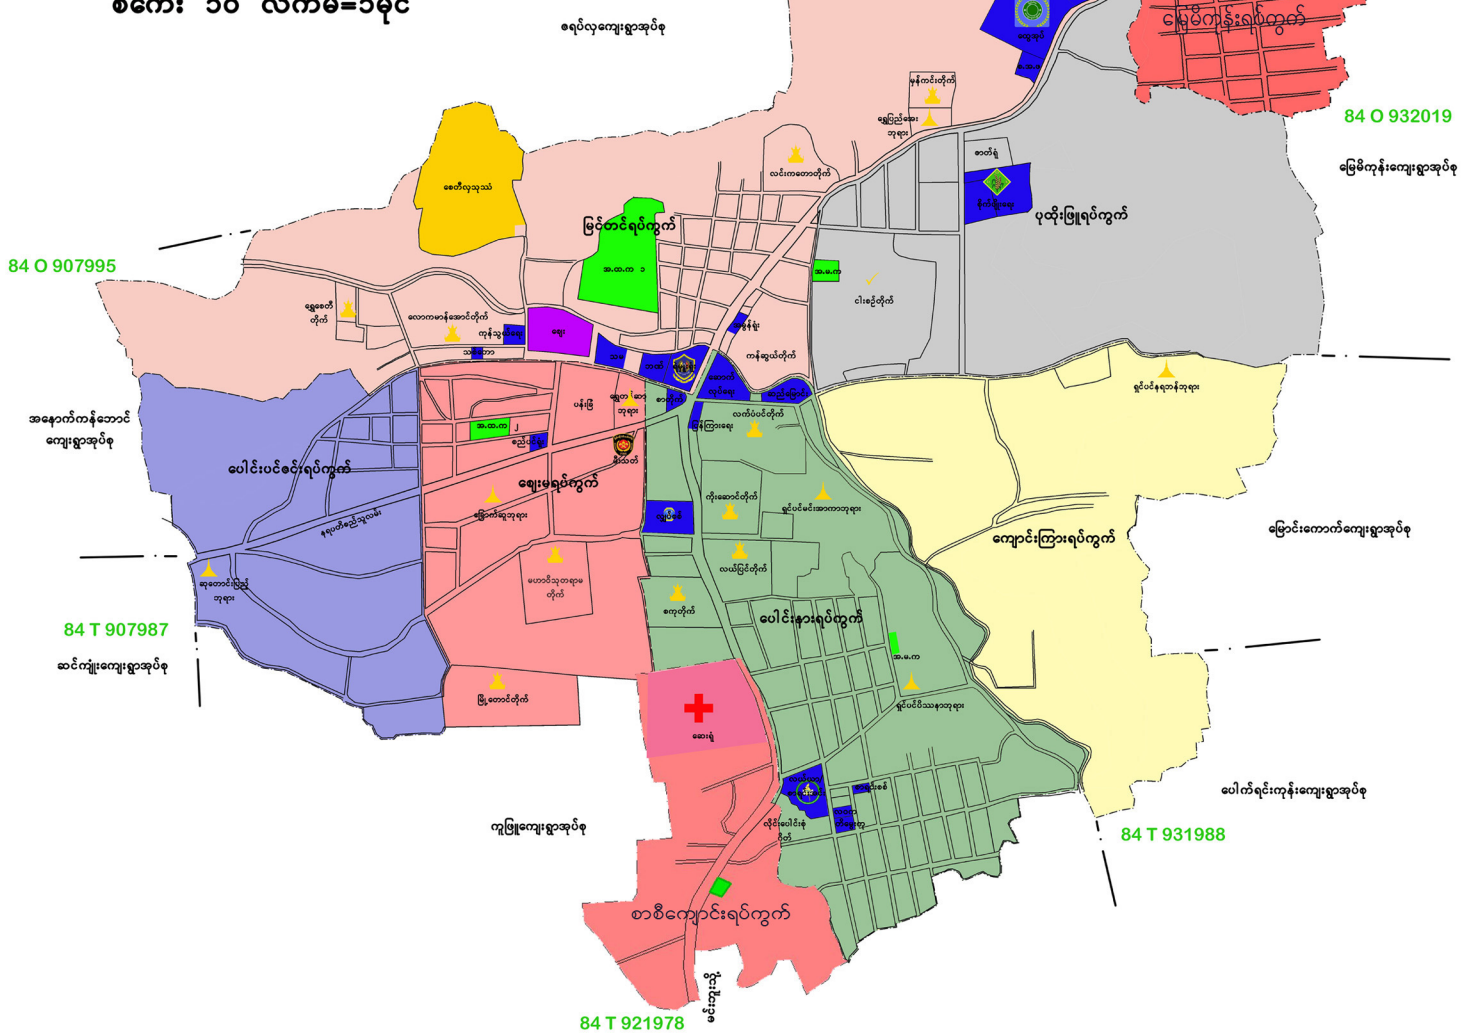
စကေး ၁၀ လက်မ=၁မိုင်

ဇရပ်လှကျေးရွာအုပ်စု

မြေမိကုန်းရပ်ကွက်

84 O 932019

မြေမိကုန်းကျေးရွာအုပ်စု

မန်ကင်းတိုက်

ရွှေပြည်အေး ဘုရား

လင်းကတောတိုက်

ဘတ်ရုံ

ပုထိုးဖြူရပ်ကွက်

စေတီလှသုသာန်

မြင့်တင်ရပ်ကွက်

အ.ထ.က ၁

84 O 907995

အ.မ.က

ငါးစဉ်တိုက်

ရွှေစေတီ တိုက်

လောကမာန်အောင်တိုက်

ကုန်သွယ်ရေး

ဈေး

ကန်ဆွယ်တိုက်

ရှင်ပင်နန္ဒာဘုရား

အနောက်ကန်ဘောင် ကျေးရွာအုပ်စု

ပန်းခြံ

အ.ထ.က ၂

လက်ပံပင်တိုက်

ပေါင်းပင်ခင်ရပ်ကွက်

ဈေးမရပ်ကွက်

ကိုးဆောင်တိုက်

ရှင်ပင်မင်းအာကာဘုရား

မြောင်းကောက်ကျေးရွာအုပ်စု

ကျောင်းကြားရပ်ကွက်

ဆုတောင်းပြည့် ဘုရား

မဟာဝိသုတာရာမ တိုက်

လယ်ပြင်တိုက်

84 T 907987

စကုတိုက်

ပေါင်းနားရပ်ကွက်

ဆင်ကျုံးကျေးရွာအုပ်စု

အ.မ.က

ရှင်ပင်ဝိသုဒ္ဓာဘုရား

မြို့တောင်တိုက်

ဆေးရုံ

ပေါက်ရင်းကုန်းကျေးရွာအုပ်စု

ကုဖြူကျေးရွာအုပ်စု

84 T 931988

စာစီကျောင်းရပ်ကွက်

84 T 921978